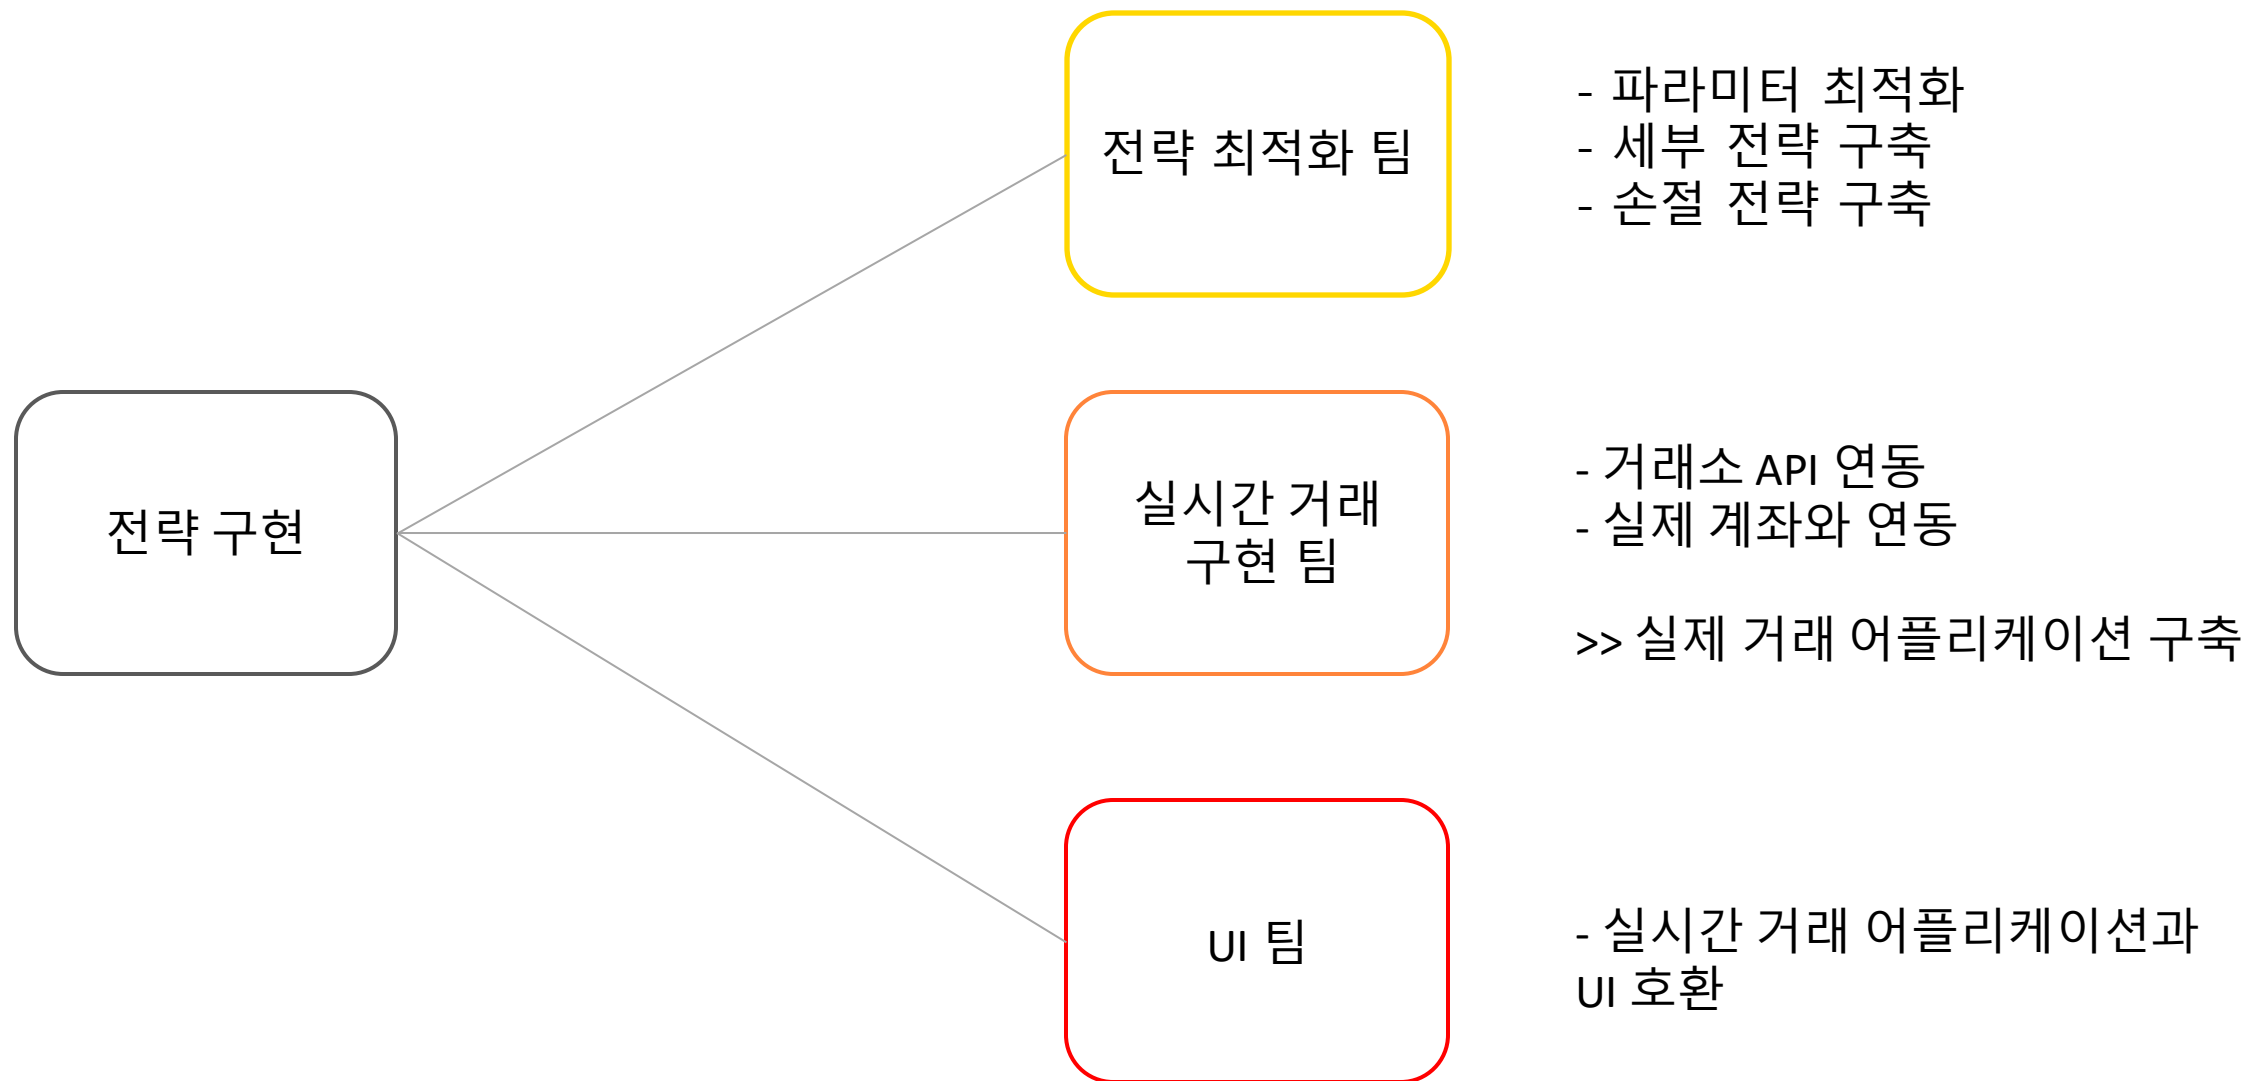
전략 구현

전략 최적화 팀

- 파라미터 최적화
- 세부 전략 구축
- 손절 전략 구축

실시간 거래 구현 팀

- 거래소 API 연동
- 실제 계좌와 연동

>> 실제 거래 어플리케이션 구축

UI 팀

- 실시간 거래 어플리케이션과 UI 호환